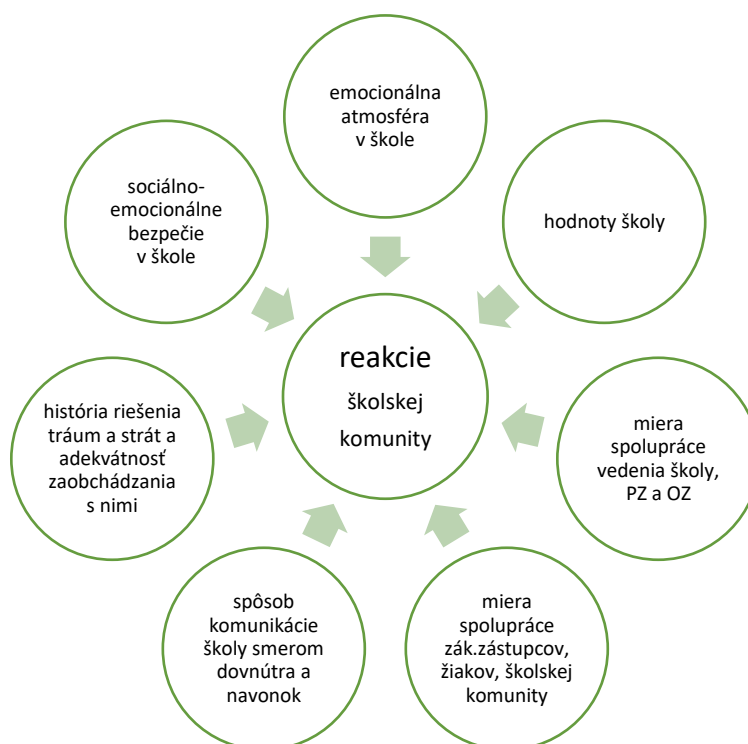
emocionálna atmosféra v škole

hodnoty školy

miera spolupráce vedenia školy, PZ a OZ

miera spolupráce zák.zástupcov, žiakov, školskej komunity

spôsob komunikácie školy smerom dovnútra a navonok

história riešenia tráum a strát a adekvátnosť zaobchádzania s nimi

sociálno-emocionálne bezpečie v škole

reakcie školskej komunity